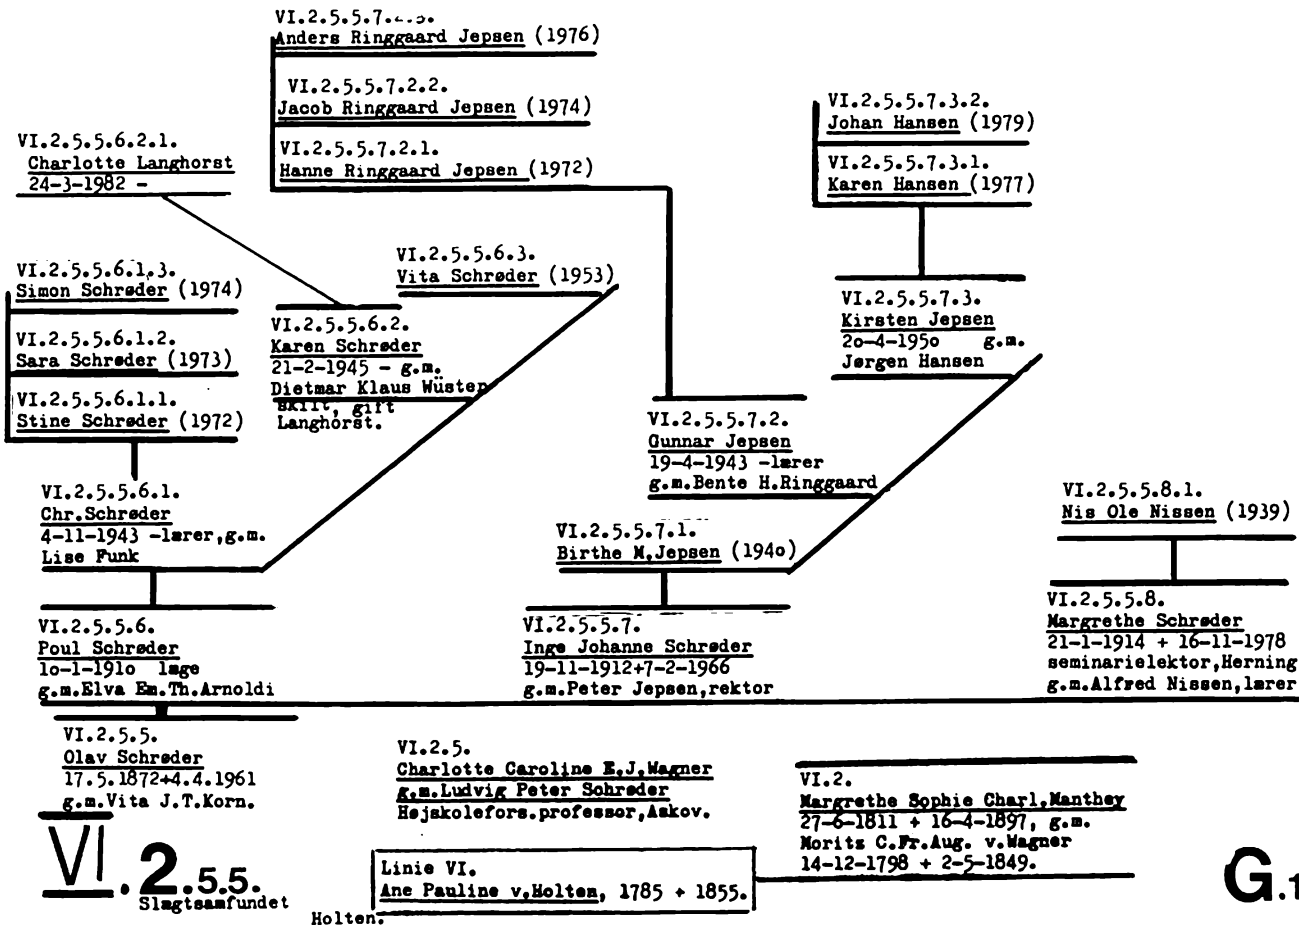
VI.2.5.5.7.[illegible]
Anders Ringgaard Jepsen (1976)

VI.2.5.5.7.2.2.
Jacob Ringgaard Jepsen (1974)

VI.2.5.5.7.2.1.
Hanne Ringgaard Jepsen (1972)

VI.2.5.5.7.3.2.
Johan Hansen (1979)

VI.2.5.5.7.3.1.
Karen Hansen (1977)

VI.2.5.5.6.2.1.
Charlotte Langhorst
24-3-1982 -

VI.2.5.5.6.3.
Vita Schrøder (1953)

VI.2.5.5.6.1.3.
Simon Schrøder (1974)

VI.2.5.5.6.1.2.
Sara Schrøder (1973)

VI.2.5.5.6.1.1.
Stine Schrøder (1972)

VI.2.5.5.6.2.
Karen Schrøder
21-2-1945 - g.m.
Dietmar Klaus Wüsten
skilt, gift
Langhorst.

VI.2.5.5.7.3.
Kirsten Jepsen
2o-4-195o g.m.
Jørgen Hansen

VI.2.5.5.7.2.
Gunnar Jepsen
19-4-1943 -lærer
g.m.Bente H.Ringgaard

VI.2.5.5.6.1.
Chr.Schrøder
4-11-1943 -lærer,g.m.
Lise Funk

VI.2.5.5.7.1.
Birthe M.Jepsen (194o)

VI.2.5.5.8.1.
Nis Ole Nissen (1939)

VI.2.5.5.6.
Poul Schrøder
1o-1-191o læge
g.m.Elva Em.Th.Arnoldi

VI.2.5.5.7.
Inge Johanne Schrøder
19-11-1912+7-2-1966
g.m.Peter Jepsen,rektor

VI.2.5.5.8.
Margrethe Schrøder
21-1-1914 + 16-11-1978
seminarielektor,Herning
g.m.Alfred Nissen,lærer

VI.2.5.5.
Olav Schrøder
17.5.1872+4.4.1961
g.m.Vita J.T.Korn.

VI.2.5.
Charlotte Caroline E.J.Wagner
g.m.Ludvig Peter Schrøder
Højskolefors.professor,Askov.

VI.2.
Margrethe Sophie Charl.Manthey
27-6-1811 + 16-4-1897, g.m.
Morits C.Fr.Aug. v.Wagner
14-12-1798 + 2-5-1849.

VI.2.5.5.
Slægtsamfundet Holten.

Linie VI.
Ane Pauline v.Holten, 1785 + 1855.

G.1